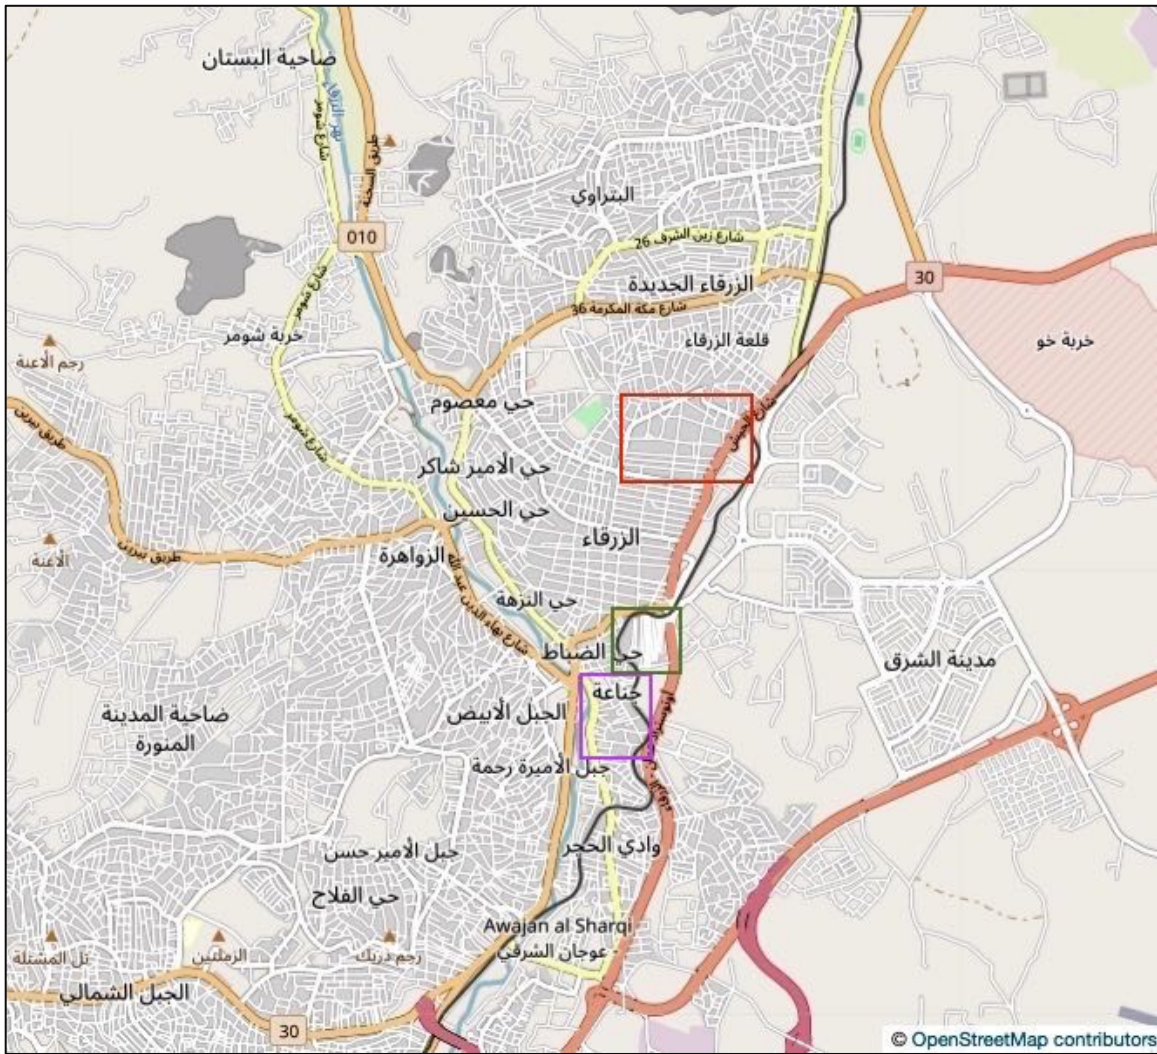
ضاحية البستان

طريق السخنة

010

البتراوي

شارع زين الشرف 26

الزرقاء الجديدة

30

شارع مكة المكرمة 36

خربة شومر

قلعة الزرقاء

خربة خو

رجم الأعنة

حي معصوم

حي الأمير شاكر

حي الحسين

الزرقاء

الأعنة

طريق بيرين

الزواهرة

حي النزهة

شارع بهاء الدين عبد الله

حي الضباط

مدينة الشرق

جناعة

ضاحية المدينة المنورة

الجبل الأبيض

جبل الأميرة رحمة

جبل الأمير حسن

وادي الحجر

حي الفلاح

Awajan al Sharqi

عوجان الشرقي

تل المسلة

الزملين

رجم دريك

الجبل الشمالي

30

© OpenStreetMap contributors